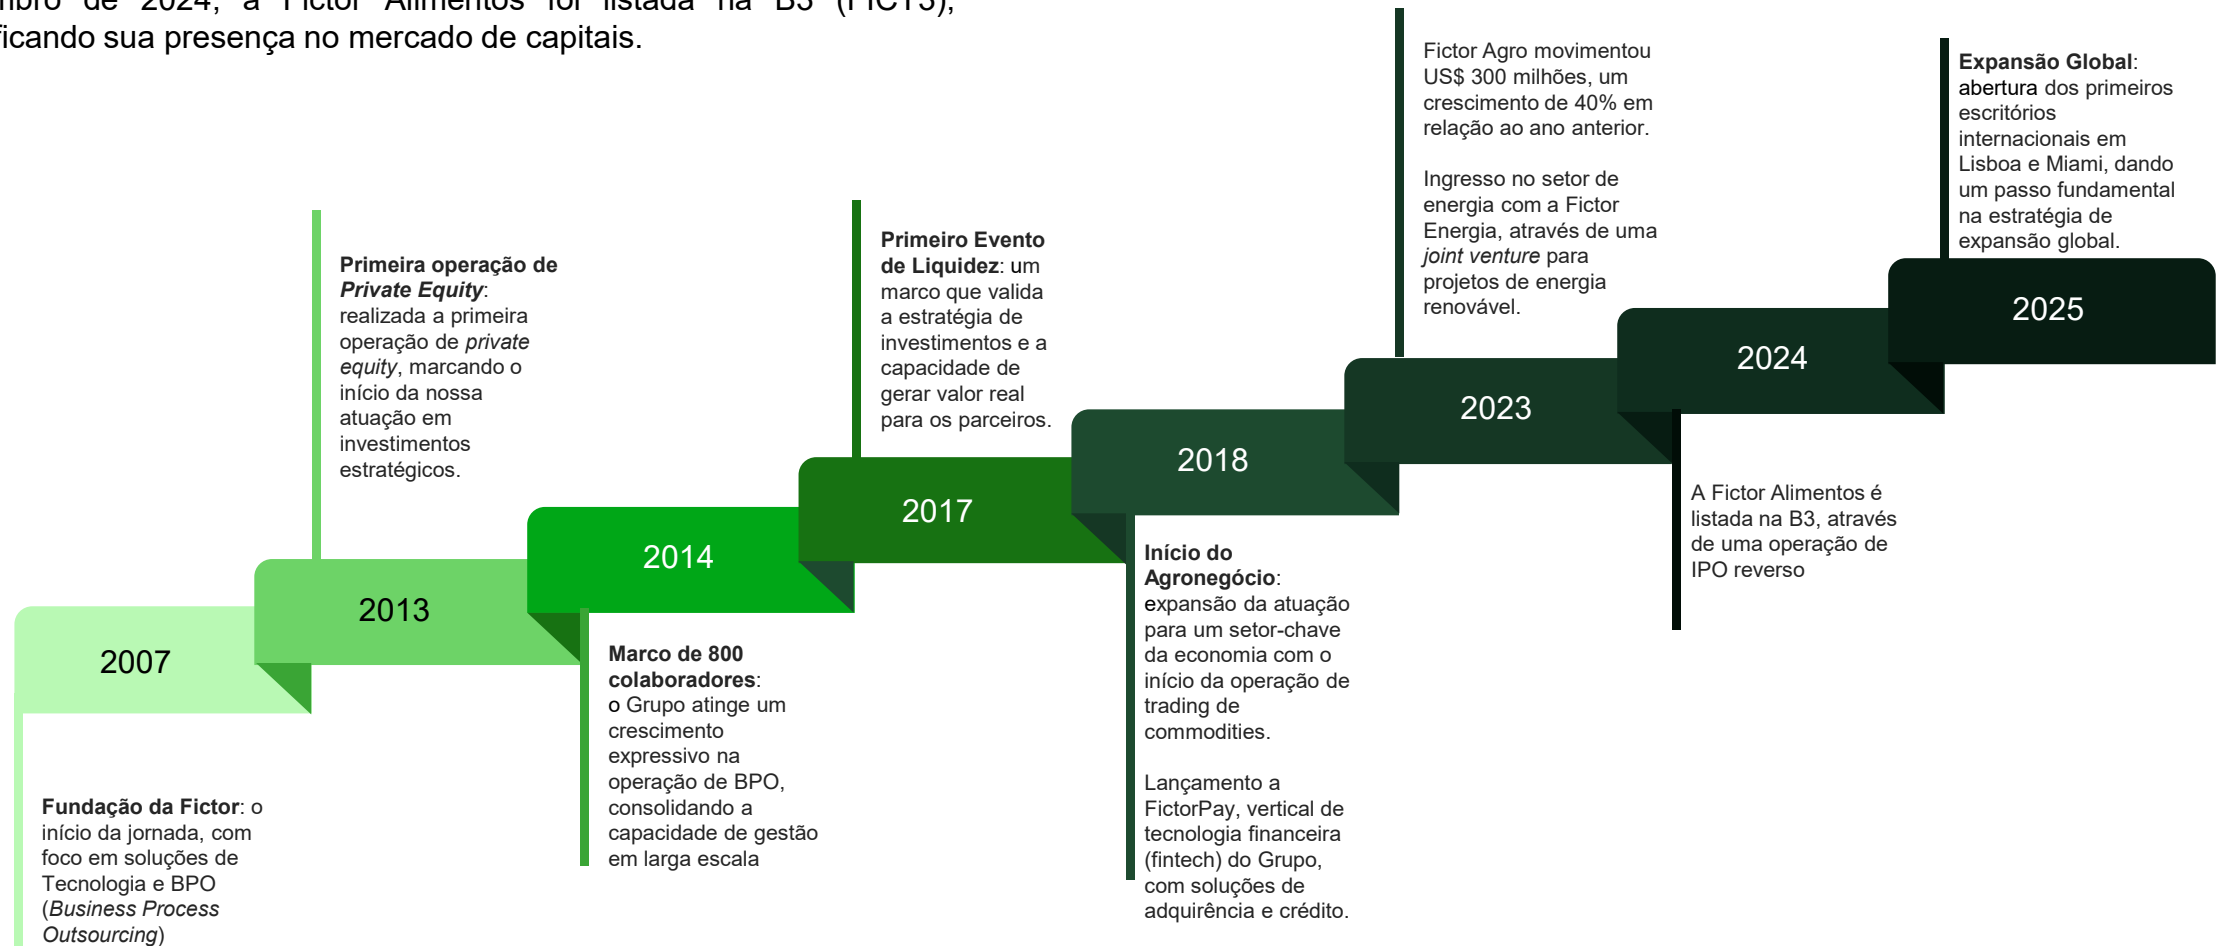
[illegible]mbro de 2024, a Fictor Alimentos foi listada na B3 (FICT3), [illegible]ficando sua presença no mercado de capitais.

2007

Fundação da Fictor: o início da jornada, com foco em soluções de Tecnologia e BPO (Business Process Outsourcing)

2013

Primeira operação de Private Equity: realizada a primeira operação de private equity, marcando o início da nossa atuação em investimentos estratégicos.

2014

Marco de 800 colaboradores: o Grupo atinge um crescimento expressivo na operação de BPO, consolidando a capacidade de gestão em larga escala

2017

Primeiro Evento de Liquidez: um marco que valida a estratégia de investimentos e a capacidade de gerar valor real para os parceiros.

2018

Início do Agronegócio: expansão da atuação para um setor-chave da economia com o início da operação de trading de commodities.

Lançamento a FictorPay, vertical de tecnologia financeira (fintech) do Grupo, com soluções de adquirência e crédito.

2023

Fictor Agro movimentou US$ 300 milhões, um crescimento de 40% em relação ao ano anterior.

Ingresso no setor de energia com a Fictor Energia, através de uma joint venture para projetos de energia renovável.

2024

A Fictor Alimentos é listada na B3, através de uma operação de IPO reverso

2025

Expansão Global: abertura dos primeiros escritórios internacionais em Lisboa e Miami, dando um passo fundamental na estratégia de expansão global.